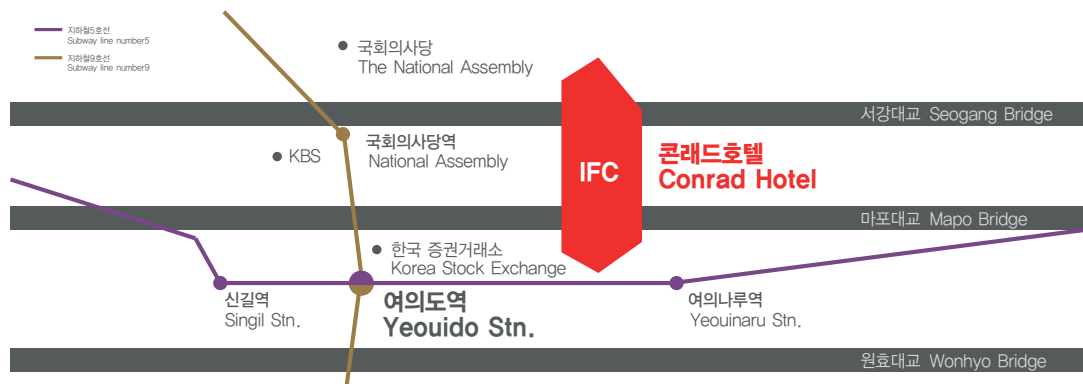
지하철5호선
Subway line number5

지하철9호선
Subway line number9

국회의사당
The National Assembly

서강대교 Seogang Bridge

국회의사당역
National Assembly

KBS

IFC

콘래드호텔
Conrad Hotel

마포대교 Mapo Bridge

한국 증권거래소
Korea Stock Exchange

신길역
Singil Stn.

여의도역
Yeouido Stn.

여의나루역
Yeouinaru Stn.

원효대교 Wonhyo Bridge